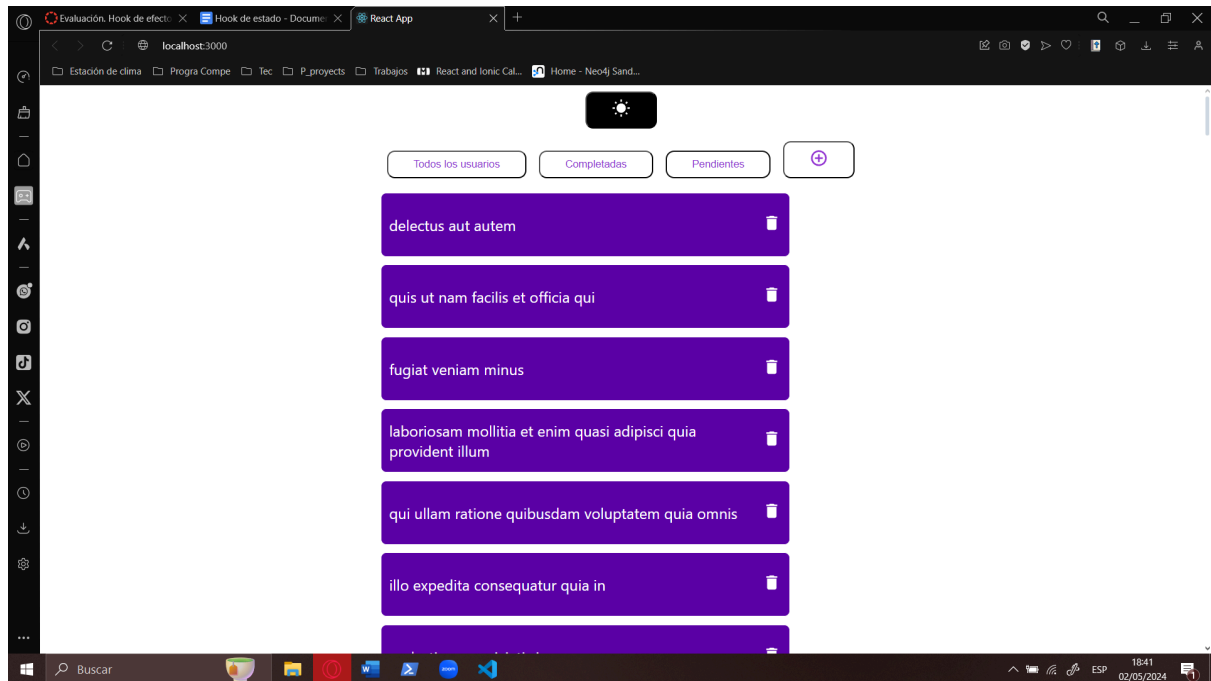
Evaluación. Hook de efecto
Hook de estado - Docume
React App

localhost:3000

Estación de clima
Progra Compe
Tec
P_proyects
Trabajos
React and Ionic Cal...
Home - Neo4j Sand...

Todos los usuarios
Completadas
Pendientes

delectus aut autem

quis ut nam facilis et officia qui

fugiat veniam minus

laboriosam mollitia et enim quasi adipisci quia provident illum

qui ullam ratione quibusdam voluptatem quia omnis

illo expedita consequatur quia in

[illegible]

Buscar

ESP
18:41
02/05/2024